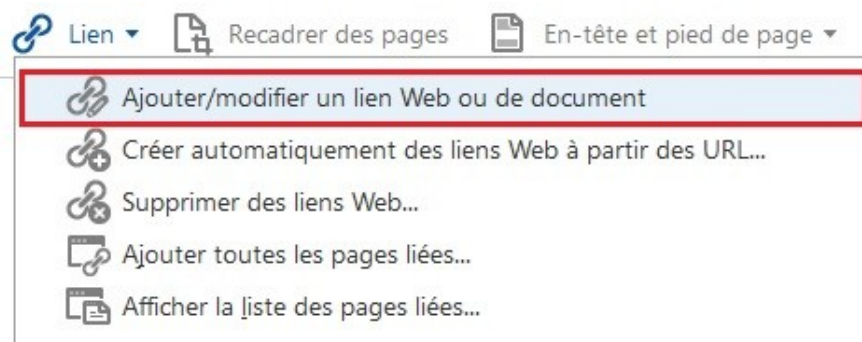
Lien ▾ Recadrer des pages En-tête et pied de page ▾

Ajouter/modifier un lien Web ou de document

Créer automatiquement des liens Web à partir des URL...

Supprimer des liens Web...

Ajouter toutes les pages liées...

Afficher la liste des pages liées...